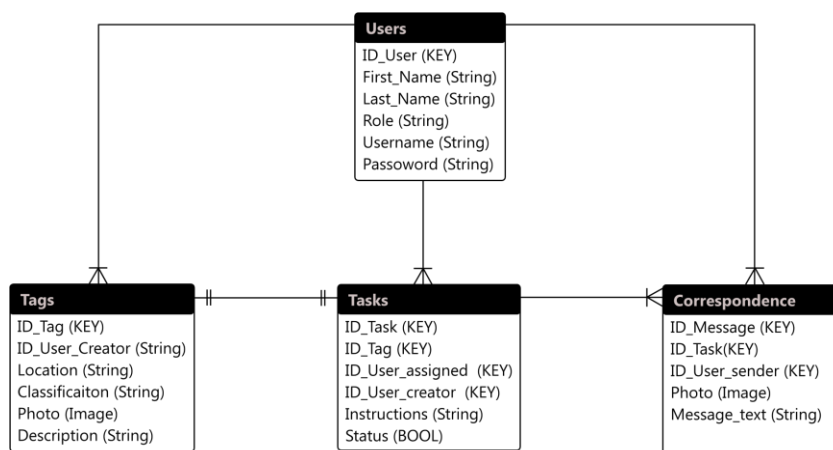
Users
ID_User (KEY)
First_Name (String)
Last_Name (String)
Role (String)
Username (String)
Passoword (String)

Tags
ID_Tag (KEY)
ID_User_Creator (String)
Location (String)
Classificaiton (String)
Photo (Image)
Description (String)

Tasks
ID_Task (KEY)
ID_Tag (KEY)
ID_User_assigned (KEY)
ID_User_creator (KEY)
Instructions (String)
Status (BOOL)

Correspondence
ID_Message (KEY)
ID_Task(KEY)
ID_User_sender (KEY)
Photo (Image)
Message_text (String)